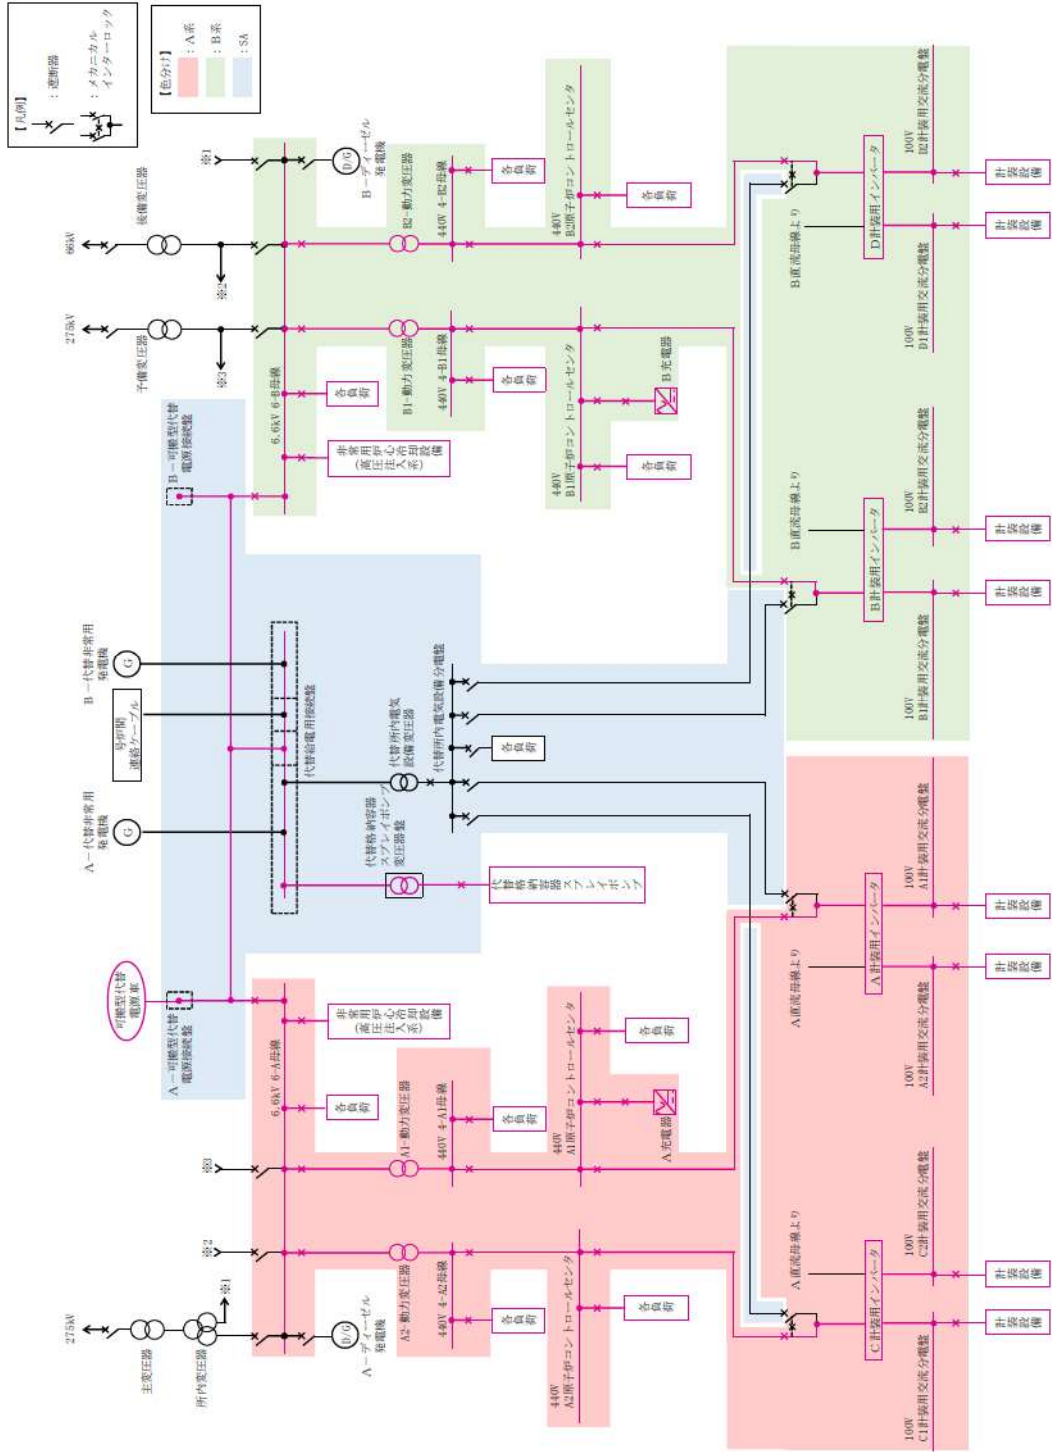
【凡例】
：遮断器
：メカニカルインターロック

【色分け】
：A系
：B系
：SA

66kV
後備変圧器
※2
275kV
予備変圧器
※3
※1
B－ディーゼル発電機
D/G
6.6kV 6-B母線
各負荷
非常用高圧炉心注入系設備
B－可搬型代替電源接続盤
B2-動力変圧器
440V 4-B2母線
各負荷
440V B2原子炉コントロールセンタ
各負荷
B1-動力変圧器
440V 4-B1母線
各負荷
440V B1原子炉コントロールセンタ
B充電器
各負荷
B直流母線より
D計装用インバータ
100V D2計装用交流分電盤
100V D1計装用交流分電盤
計装設備
計装設備
B直流母線より
B計装用インバータ
100V B2計装用交流分電盤
100V B1計装用交流分電盤
計装設備
計装設備
B－代替非常用発電機
G
号炉間連絡ケーブル
A－代替非常用発電機
G
代替給電用接続盤
代替所内電気設備変圧器
代替所内電気設備分電盤
各負荷
代替格納容器スプレイポンプ変圧器盤
代替格納容器スプレイポンプ
可搬型代替電源車
A－可搬型代替電源接続盤
6.6kV 6-A母線
非常用高圧炉心注入系設備
各負荷
A1-動力変圧器
440V 4-A1母線
各負荷
440V A1原子炉コントロールセンタ
各負荷
A充電器
※3
※2
A直流母線より
A計装用インバータ
100V A1計装用交流分電盤
100V A2計装用交流分電盤
計装設備
計装設備
275kV
主変圧器
所内変圧器
※1
A－ディーゼル発電機
D/G
A2-動力変圧器
440V 4-A2母線
各負荷
440V A2原子炉コントロールセンタ
各負荷
A直流母線より
C計装用インバータ
100V C2計装用交流分電盤
100V C1計装用交流分電盤
計装設備
計装設備